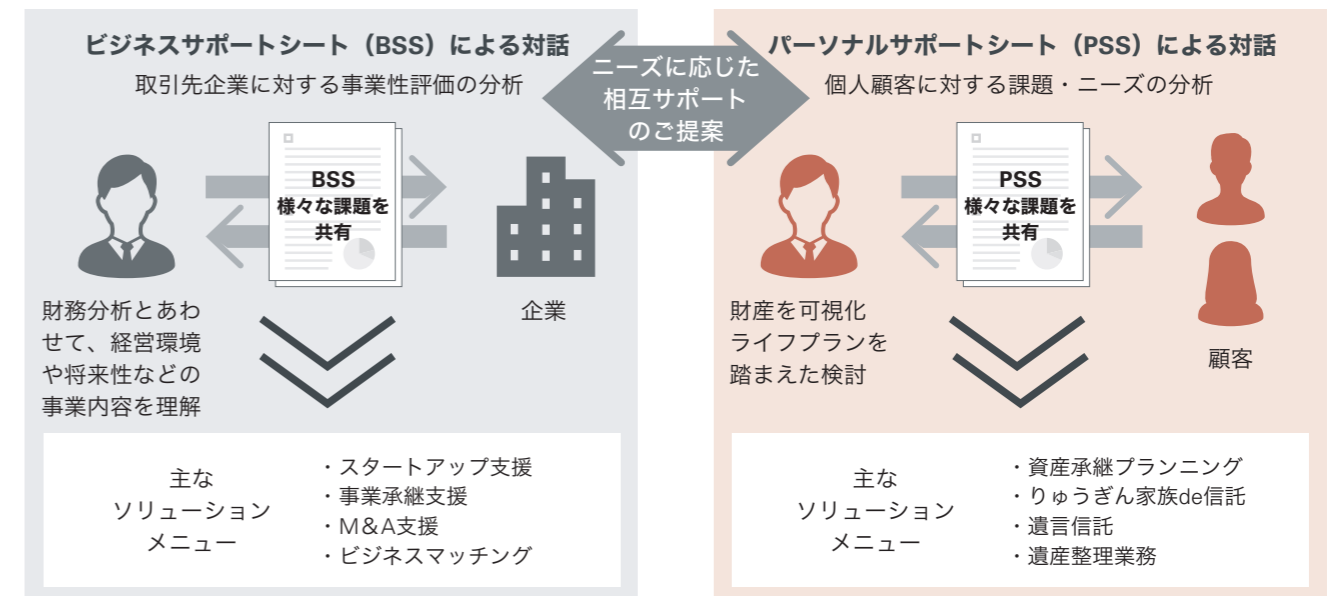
ビジネスサポートシート（BSS）による対話
取引先企業に対する事業性評価の分析

ニーズに応じた
相互サポート
のご提案

パーソナルサポートシート（PSS）による対話
個人顧客に対する課題・ニーズの分析

BSS
様々な課題を
共有

企業

財務分析とあわせて、経営環境や将来性などの事業内容を理解

主な
ソリューション
メニュー

・スタートアップ支援
・事業承継支援
・M&A支援
・ビジネスマッチング

PSS
様々な課題を
共有

財産を可視化
ライフプランを
踏まえた検討

顧客

主な
ソリューション
メニュー

・資産承継プランニング
・りゅうぎん家族de信託
・遺言信託
・遺産整理業務